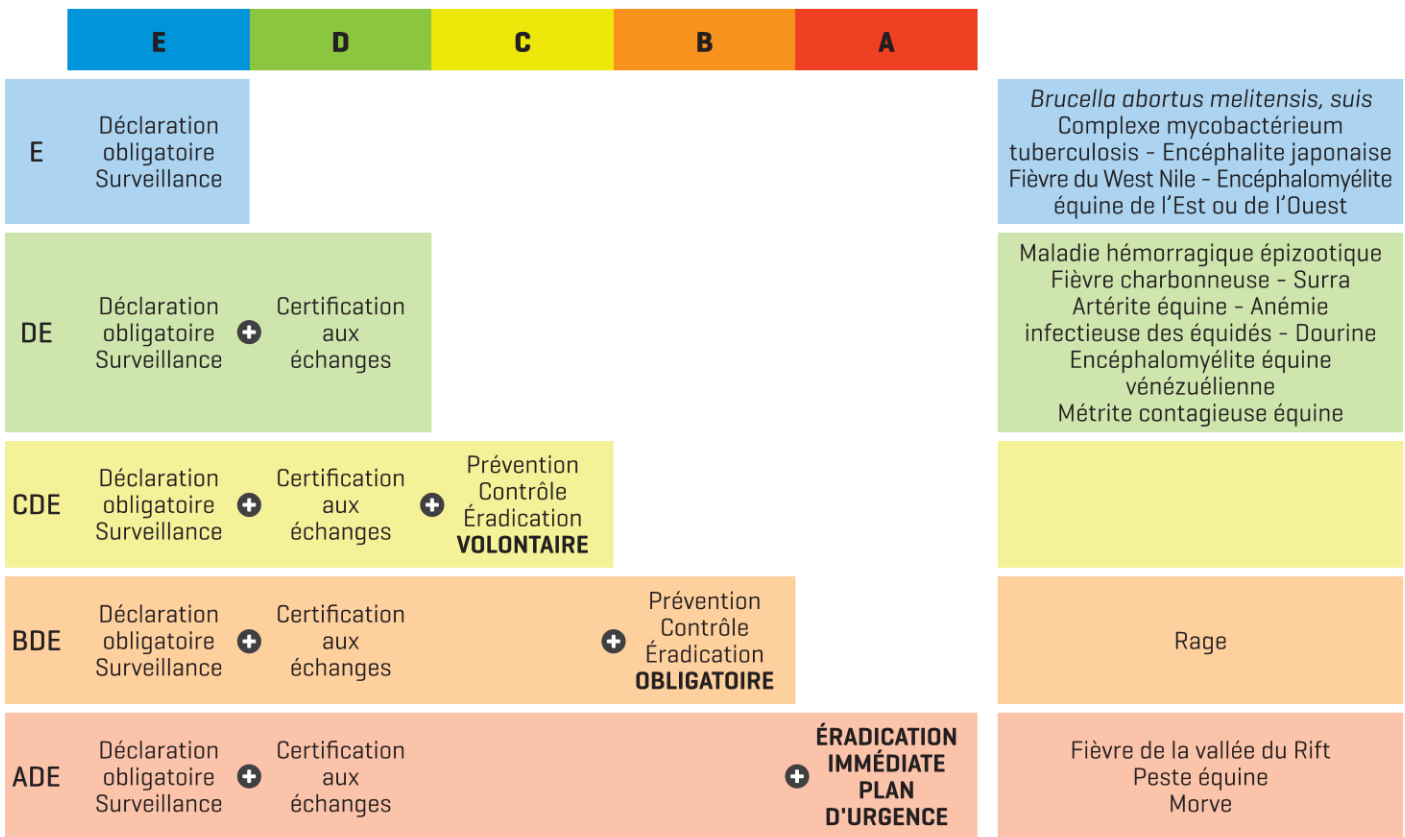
| E | D | C | B | A |
|---|---|---|---|---|

E
Déclaration obligatoire Surveillance

*Brucella abortus melitensis, suis*
Complexe mycobactérieum tuberculosis - Encéphalite japonaise
Fièvre du West Nile - Encéphalomyélite équine de l'Est ou de l'Ouest

DE
Déclaration obligatoire Surveillance + Certification aux échanges

Maladie hémorragique épizootique
Fièvre charbonneuse - Surra
Artérite équine - Anémie infectieuse des équidés - Dourine
Encéphalomyélite équine vénézuélienne
Métrite contagieuse équine

CDE
Déclaration obligatoire Surveillance + Certification aux échanges + Prévention Contrôle Éradication **VOLONTAIRE**

BDE
Déclaration obligatoire Surveillance + Certification aux échanges + Prévention Contrôle Éradication **OBLIGATOIRE**

Rage

ADE
Déclaration obligatoire Surveillance + Certification aux échanges + **ÉRADICATION IMMÉDIATE PLAN D'URGENCE**

Fièvre de la vallée du Rift
Peste équine
Morve